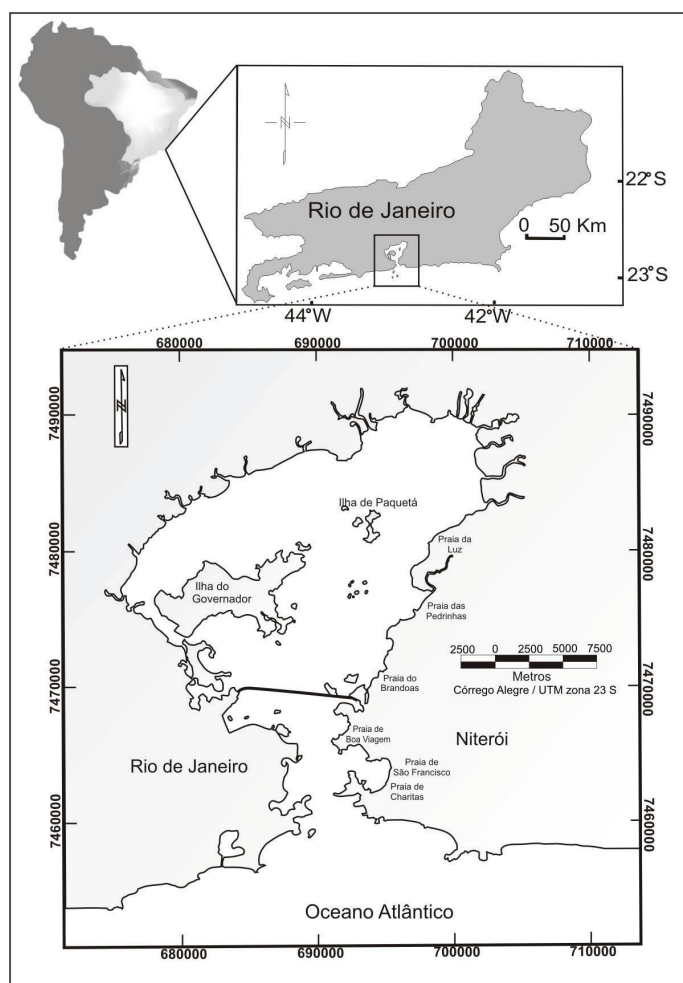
Rio de Janeiro
0 50 Km
22°S
23°S
44°W
42°W

680000 690000 700000 710000
7490000
7480000
7470000
7460000

Ilha de Paquetá
Praia da Luz
Ilha do Governador
Praia das Pedrinhas
2500 0 2500 5000 7500
Metros
Córrego Alegre / UTM zona 23 S
Praia do Brandoas
Praia de Boa Viagem
Niterói
Rio de Janeiro
Praia de São Francisco
Praia de Charitas
Oceano Atlântico

680000 690000 700000 710000